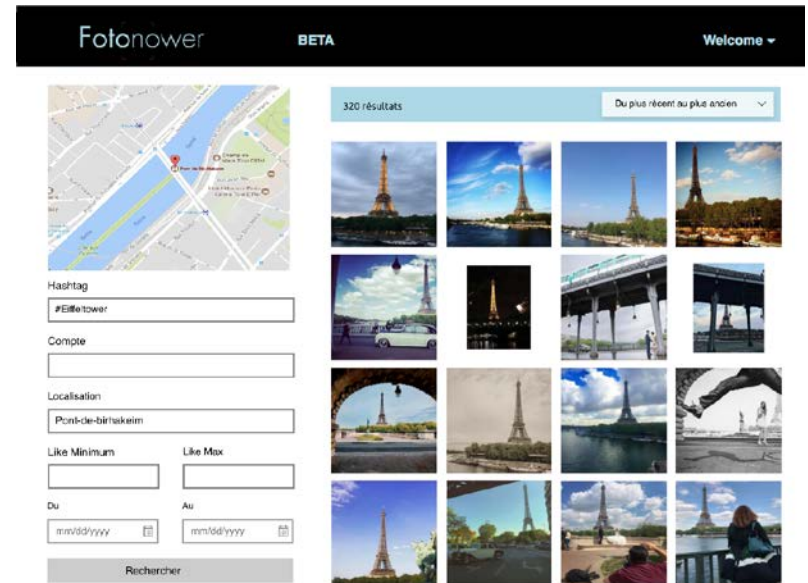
Fotonower BETA Welcome ▾

Hashtag

#Eiffeltower

Compte

Localisation

Pont-de-birhakeim

Like Minimum

Like Max

Du

mm/dd/yyyy

Au

mm/dd/yyyy

Rechercher

320 résultats

Du plus récent au plus ancien